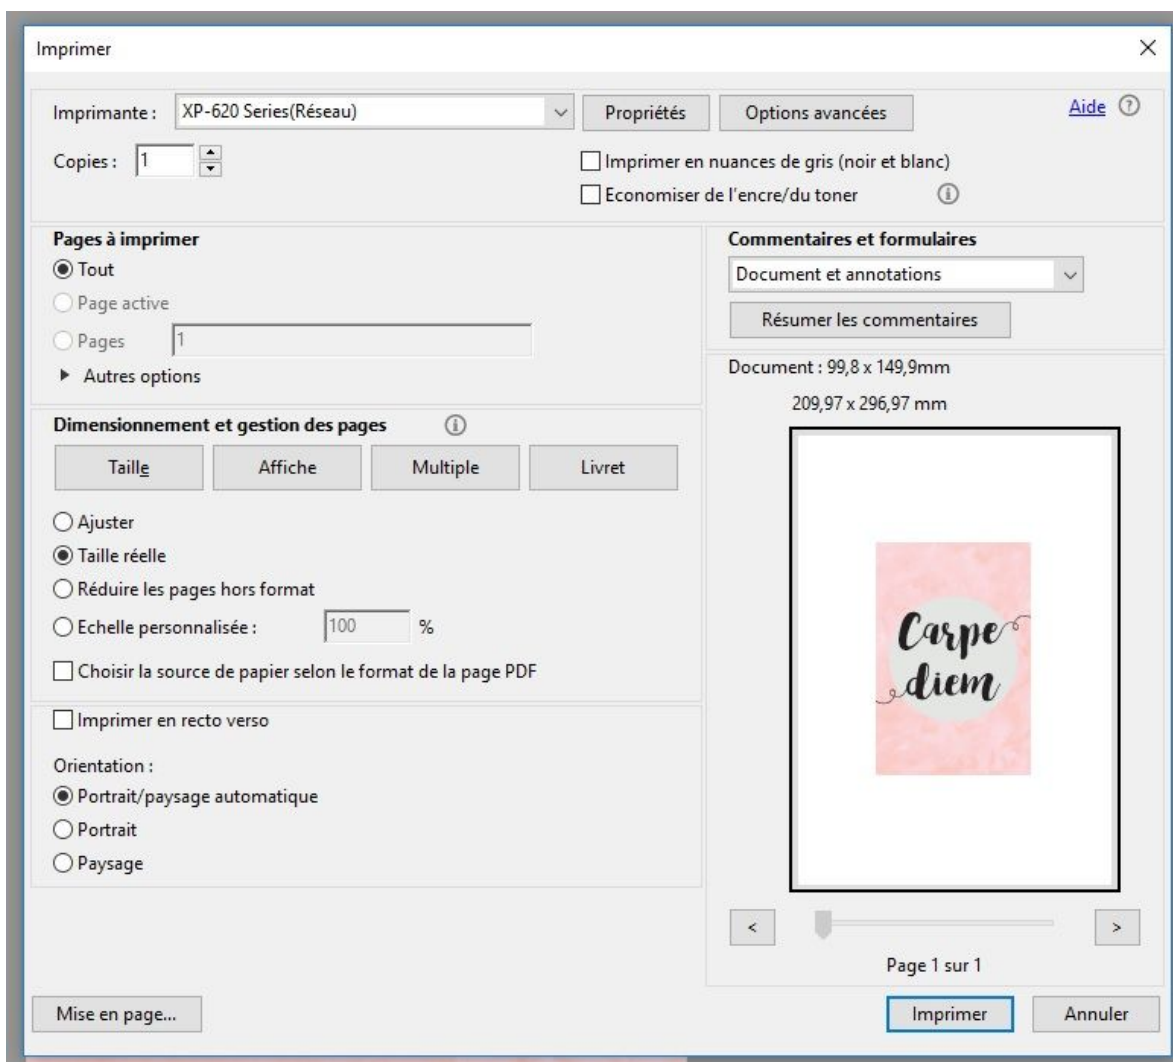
Imprimer

Imprimante : XP-620 Series(Réseau)

Propriétés

Options avancées

Aide

Copies : 1

Imprimer en nuances de gris (noir et blanc)

Economiser de l'encre/du toner

Pages à imprimer

Tout

Page active

Pages 1

Autres options

Commentaires et formulaires

Document et annotations

Résumer les commentaires

Document : 99,8 x 149,9mm

209,97 x 296,97 mm

Dimensionnement et gestion des pages

Taille

Affiche

Multiple

Livret

Ajuster

Taille réelle

Réduire les pages hors format

Echelle personnalisée : 100 %

Choisir la source de papier selon le format de la page PDF

Carpe diem

Imprimer en recto verso

Orientation :

Portrait/paysage automatique

Portrait

Paysage

<

>

Page 1 sur 1

Mise en page...

Imprimer

Annuler